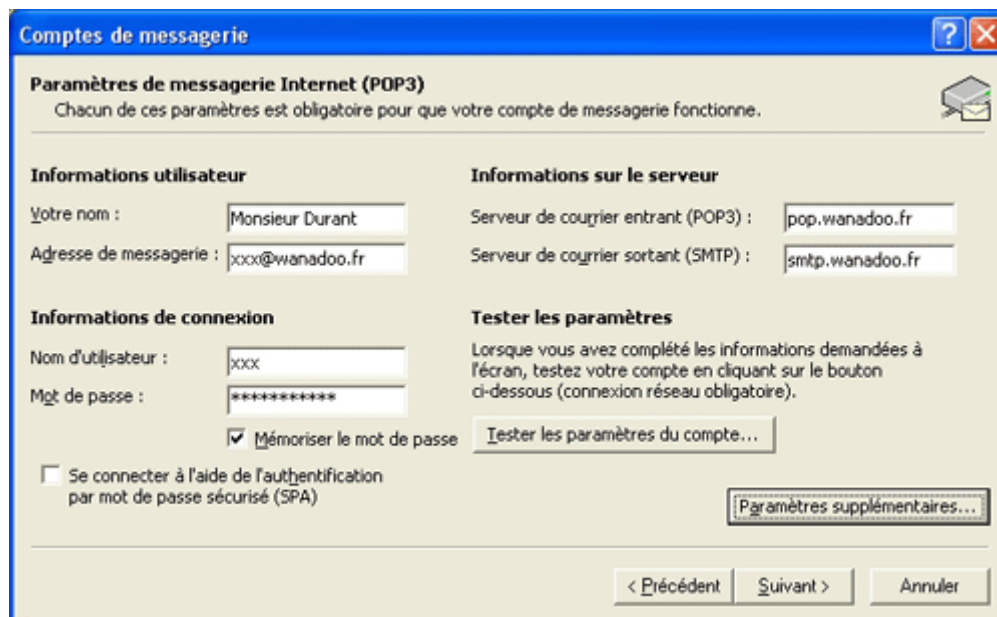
Comptes de messagerie

Paramètres de messagerie Internet (POP3)
Chacun de ces paramètres est obligatoire pour que votre compte de messagerie fonctionne.

Informations utilisateur

Votre nom : Monsieur Durant

Adresse de messagerie : xxx@wanadoo.fr

Informations de connexion

Nom d'utilisateur : xxx

Mot de passe : ***********

Mémoriser le mot de passe

Se connecter à l'aide de l'authentification par mot de passe sécurisé (SPA)

Informations sur le serveur

Serveur de courrier entrant (POP3) : pop.wanadoo.fr

Serveur de courrier sortant (SMTP) : smtp.wanadoo.fr

Tester les paramètres

Lorsque vous avez complété les informations demandées à l'écran, testez votre compte en cliquant sur le bouton ci-dessous (connexion réseau obligatoire).

Tester les paramètres du compte...

Paramètres supplémentaires...

< Précédent Suivant > Annuler